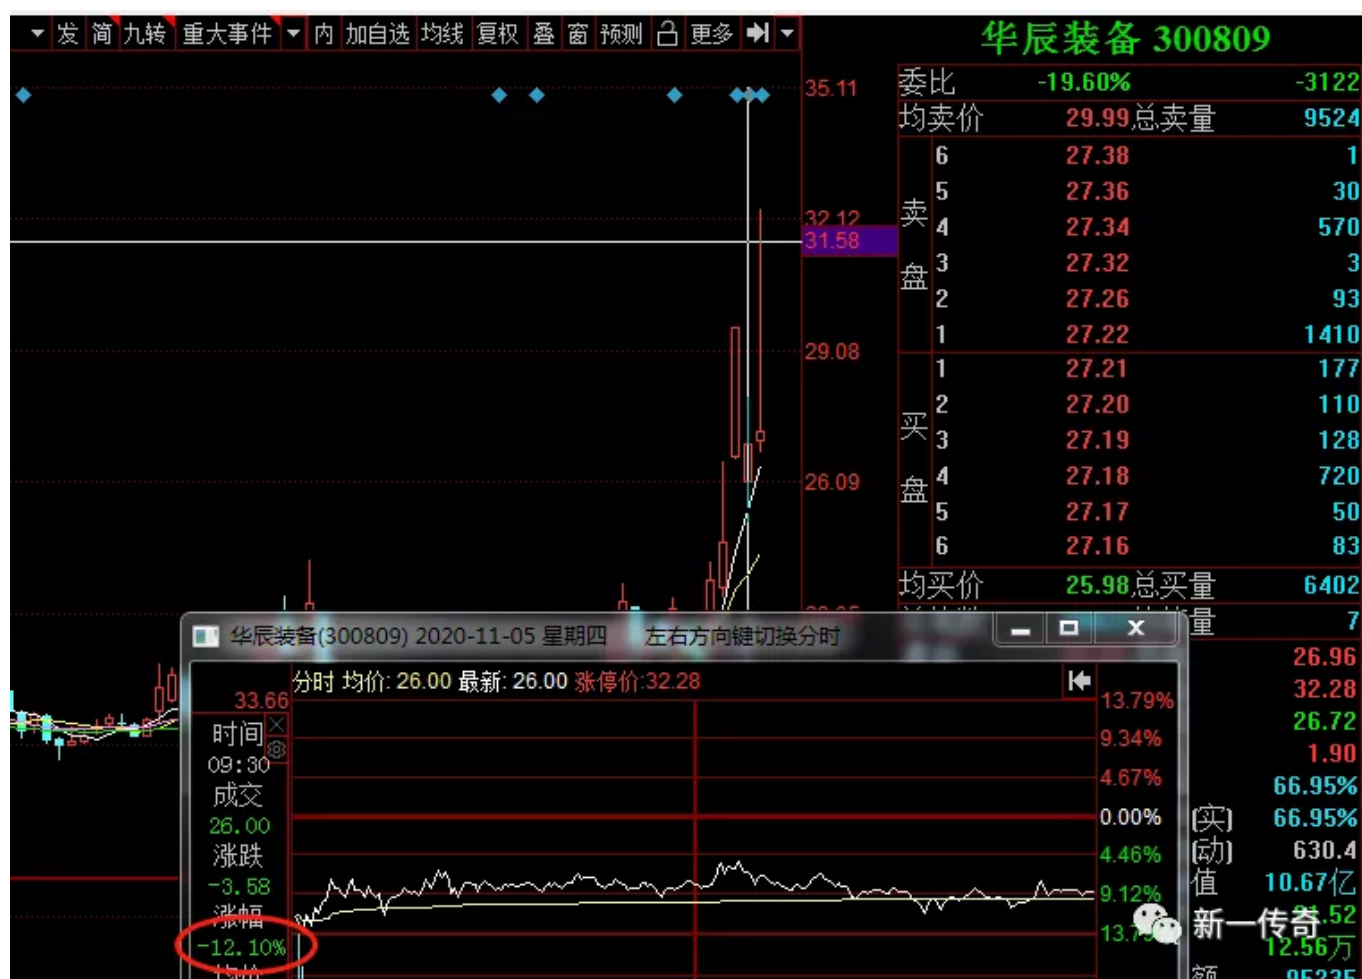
发 简 九转 重大事件 内 加自选 均线 复权 叠 窗 预测 更多

华辰装备 300809

35.11
32.12
31.58
29.08
26.09

| 委比 | -19.60% | -3122 |
|---|---|---|
| 均卖价 | 29.99 总卖量 | 9524 |
| 卖盘 6 | 27.38 | 1 |
| 5 | 27.36 | 30 |
| 4 | 27.34 | 570 |
| 3 | 27.32 | 3 |
| 2 | 27.26 | 93 |
| 1 | 27.22 | 1410 |
| 买盘 1 | 27.21 | 177 |
| 2 | 27.20 | 110 |
| 3 | 27.19 | 128 |
| 4 | 27.18 | 720 |
| 5 | 27.17 | 50 |
| 6 | 27.16 | 83 |
| 均买价 | 25.98 总买量 | 6402 |

量 7
26.96
32.28
26.72
1.90
66.95%
[实] 66.95%
[动] 630.4
值 10.67亿
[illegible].52
12.56万
额

华辰装备(300809) 2020-11-05 星期四 左右方向键切换分时

分时 均价: 26.00 最新: 26.00 涨停价:32.28

33.66
时间
09:30
成交
26.00
涨跌
-3.58
涨幅
-12.10%

13.79%
9.34%
4.67%
0.00%
4.46%
9.12%
13.7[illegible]

新一传奇